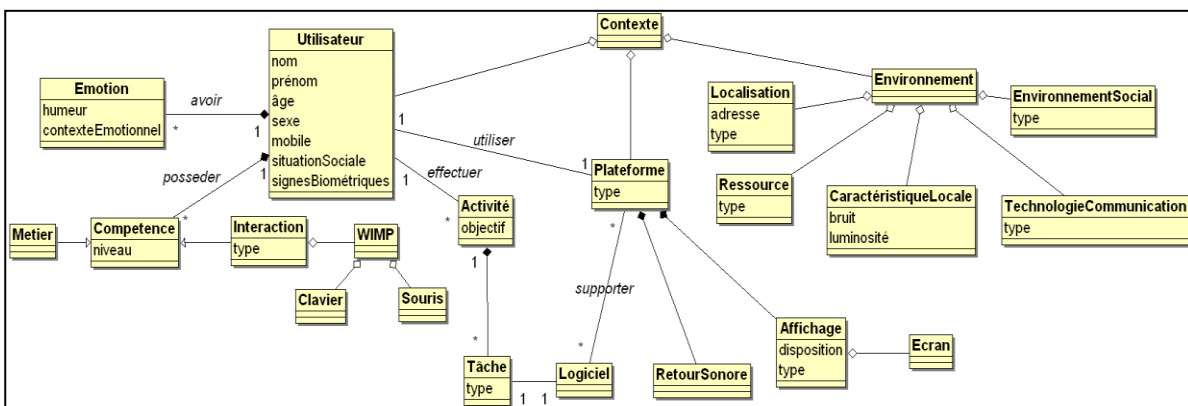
Contexte

Utilisateur
nom
prénom
âge
sexe
mobile
situationSociale
signesBiométriques

Emotion
humeur
contexteEmotionnel

avoir
*
1

Environnement

Localisation
adresse
type

EnvironnementSocial
type

1
utiliser
1

Plateforme
type

effectuer
1

posseder
1
*

Activité
objectif

*

Ressource
type

CaractéristiqueLocale
bruit
luminosité

TechnologieCommunication
type

Metier

Competence
niveau

Interaction
type

WIMP

Clavier

Souris

1
*

supporter
*

Affichage
disposition
type

Ecran

Tâche
type

Logiciel

1 1

RetourSonore